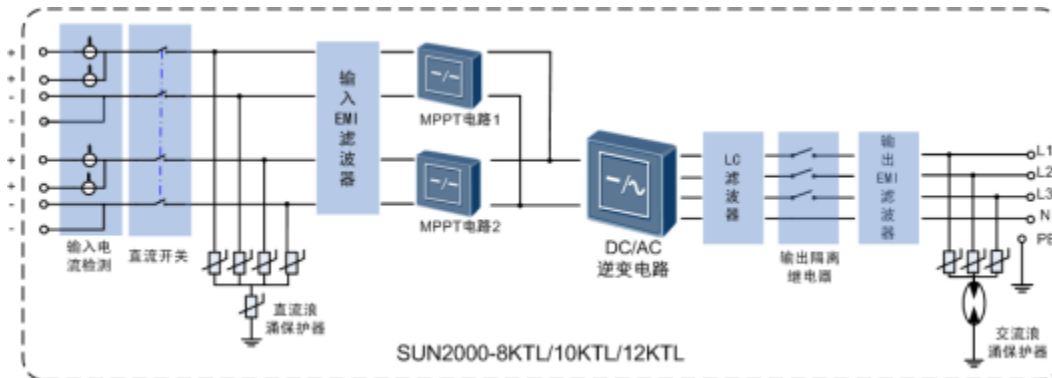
+
+
-
-
+
+
-
-

输入电流检测

直流开关

直流浪涌保护器

输入EMI滤波器

MPPT电路1

MPPT电路2

DC/AC
逆变电路

LC滤波器

输出隔离继电器

输出EMI滤波器

L1
L2
L3
N
PE

交流浪涌保护器

SUN2000-8KTL/10KTL/12KTL